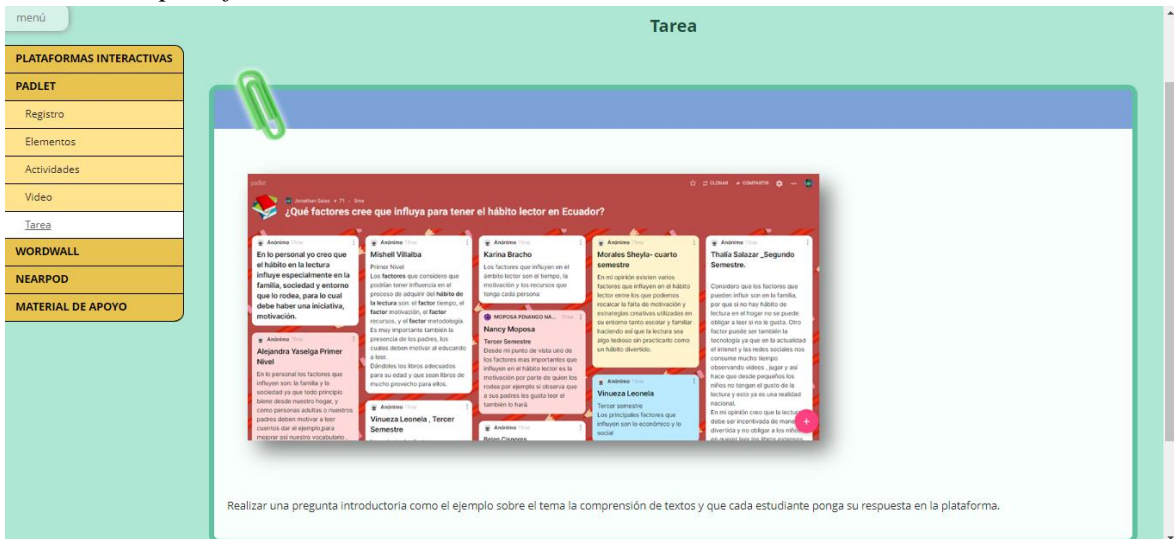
menú

Tarea

PLATAFORMAS INTERACTIVAS
PADLET
Registro
Elementos
Actividades
Video
Tarea
WORDWALL
NEARPOD
MATERIAL DE APOYO

padlet

Jonathan Salas • 71 • 5mo

¿Qué factores cree que influya para tener el hábito lector en Ecuador?

Anónimo
En lo personal yo creo que el hábito en la lectura influye especialmente en la familia, sociedad y entorno que lo rodea, para lo cual debe haber una iniciativa, motivación.

Anónimo
Alejandra Yaseiga Primer Nivel
En lo personal los factores que influyen son: la familia y la sociedad ya que todo principio tiene desde nuestro hogar, y como personas adultas o nuestros padres deben motivar a leer cuentos dar el ejemplo,para mejorar así nuestro vocabulario

Anónimo
Mishell Villalba
Primer Nivel
Los factores que considero que podrían tener influencia en el proceso de adquirir del hábito de la lectura son: el factor tiempo, el factor motivación, el factor recursos, y el factor metodología. Es muy importante también la presencia de los padres, los cuales deben motivar al educando a leer. Dándoles los libros adecuados para su edad y que sean libros de mucho provecho para ellos.

Anónimo
Vinueza Leonela , Tercer Semestre

Anónimo
Karina Bracho
Los factores que influyen en el ámbito lector son el tiempo, la motivación y los recursos que tenga cada persona

MOPOSA PINANGO NA...
Nancy Moposa
Tercer Semestre
Desde mi punto de vista uno de los factores mas importantes que influyen en el hábito lector es la motivación por parte de quien los rodea por ejemplo si observa que a sus padres les gusta leer el también lo hará

Anónimo
Belen Cisneros

Anónimo
Morales Sheyla- cuarto semestre
En mi opinión existen varios factores que influyen en el hábito lector entre los que podemos recalcar la falta de motivación y estrategias creativas utilizadas en su entorno tanto escolar y familiar haciendo así que la lectura sea algo tedioso sin practicarlo como un hábito divertido.

Anónimo
Vinueza Leonela
Tercer semestre
Los principales factores que influyen son lo económico y lo social

Anónimo
Thalía Salazar _Segundo Semestre.
Considero que los factores que pueden influir son en la familia, por qué si no hay hábito de lectura en el hogar no se puede obligar a leer si no le gusta. Otro factor puede ser también la tecnología ya que en la actualidad el internet y las redes sociales nos consume mucho tiempo observando videos , jugar y así hace que desde pequeños los niños no tengan el gusto de la lectura y esto ya es una realidad nacional.
En mi opinión creo que la lectura debe ser incentivada de manera divertida y no obligar a los niños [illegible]

Realizar una pregunta introductoria como el ejemplo sobre el tema la comprensión de textos y que cada estudiante ponga su respuesta en la plataforma.